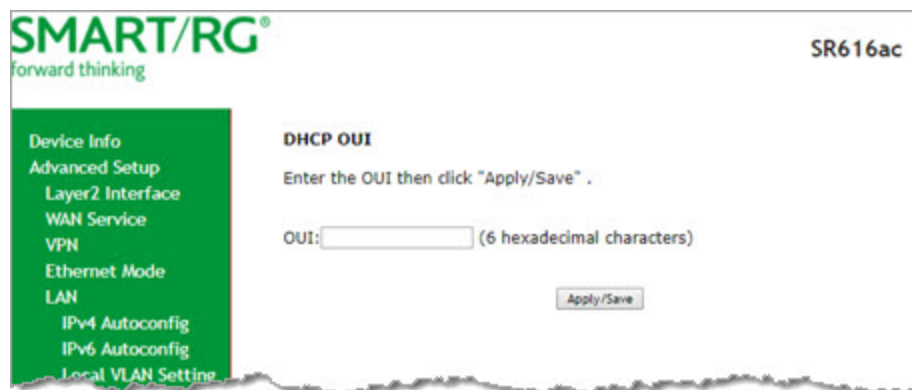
SMART/RG®
forward thinking

SR616ac

Device Info
Advanced Setup
Layer2 Interface
WAN Service
VPN
Ethernet Mode
LAN
IPv4 Autoconfig
IPv6 Autoconfig
Local VLAN Setting

DHCP OUI

Enter the OUI then click "Apply/Save" .

OUI: (6 hexadecimal characters)

Apply/Save